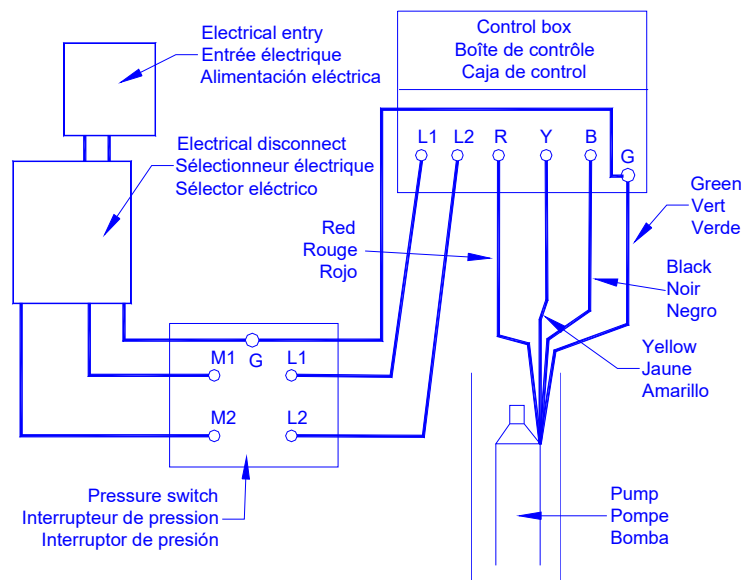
Electrical entry
Entrée électrique
Alimentación eléctrica

Control box
Boîte de contrôle
Caja de control

L1 L2 R Y B G

Electrical disconnect
Sélectionneur électrique
Sélector eléctrico

Green
Vert
Verde

Red
Rouge
Rojo

Black
Noir
Negro

M1 G L1

M2 L2

Yellow
Jaune
Amarillo

Pressure switch
Interrupteur de pression
Interruptor de presión

Pump
Pompe
Bomba